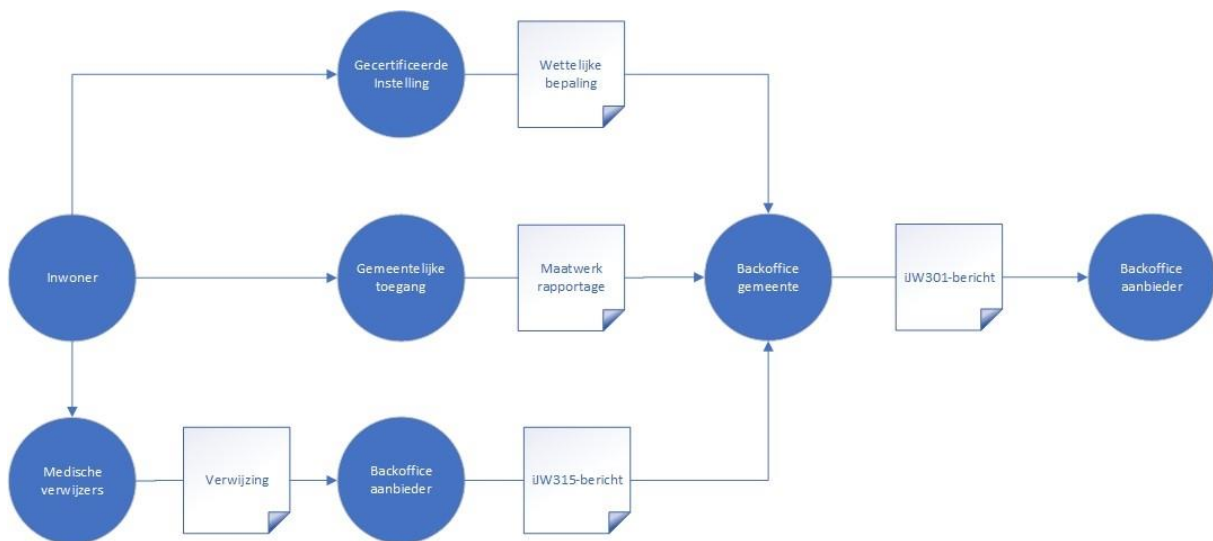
Gecertificeerde Instelling

Wettelijke bepaling

Inwoner

Gemeentelijke toegang

Maatwerk rapportage

Backoffice gemeente

iJW301-bericht

Backoffice aanbieder

Medische verwijzers

Verwijzing

Backoffice aanbieder

iJW315-bericht